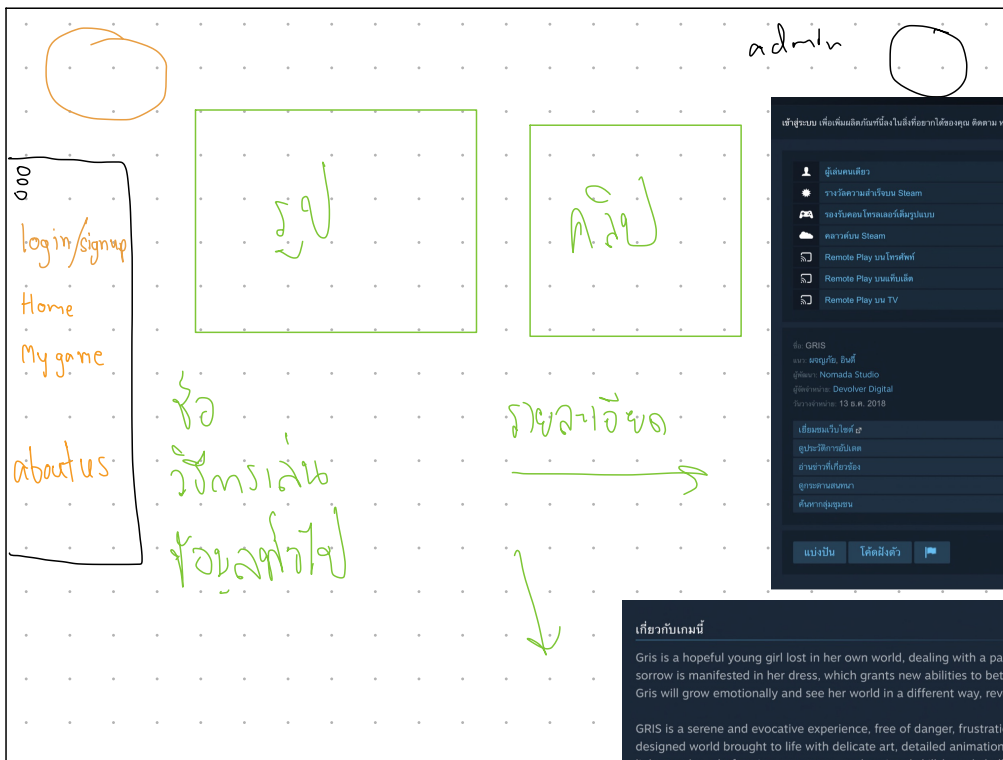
admin

ooo

login/signup

Home

My game

aboutus

รูป

คลิป

ชื่อ
วิธีการเล่น
ข้อมูลทั่วไป

รายละเอียด

เข้าสู่ระบบ เพื่อเพิ่มผลิตภัณฑ์นี้ลงในสิ่งที่อยากได้ของคุณ ติดตาม ห

ผู้เล่นคนเดียว
รางวัลความสำเร็จบน Steam
รองรับคอนโทรลเลอร์เต็มรูปแบบ
คลาวด์บน Steam
Remote Play บนโทรศัพท์
Remote Play บนแท็บเล็ต
Remote Play บน TV

ชื่อ: GRIS
ประเภท: ผจญภัย, อินดี้
ผู้พัฒนา: Nomada Studio
ผู้จัดจำหน่าย: Devolver Digital
วันวางจำหน่าย: 13 ธ.ค. 2018

เยี่ยมชมเว็บไซต์
ดูประวัติการอัปเดต
อ่านข่าวที่เกี่ยวข้อง
ดูกระดานสนทนา
ค้นหากลุ่มชุมชน

แบ่งปัน
โค้ดฝังตัว

เกี่ยวกับเกมนี้

Gris is a hopeful young girl lost in her own world, dealing with a pa
sorrow is manifested in her dress, which grants new abilities to bet
Gris will grow emotionally and see her world in a different way, rev

GRIS is a serene and evocative experience, free of danger, frustrati
designed world brought to life with delicate art, detailed animation
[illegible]